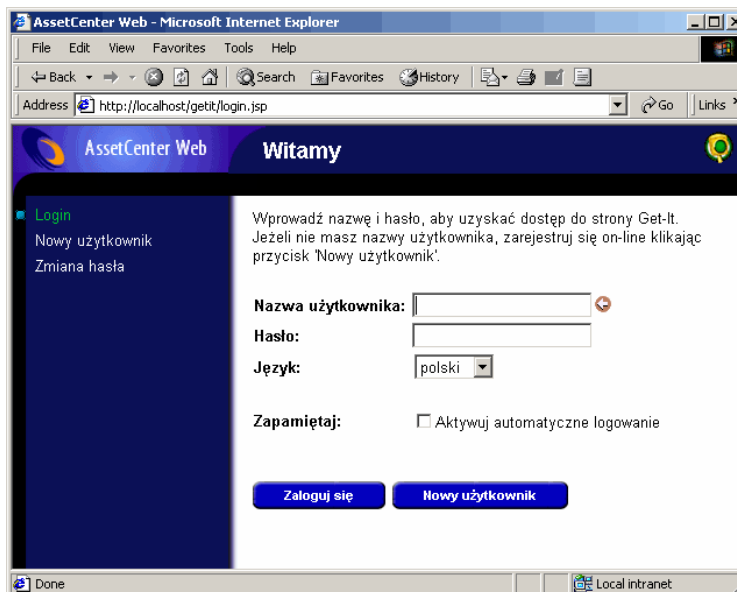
AssetCenter Web - Microsoft Internet Explorer

File Edit View Favorites Tools Help

Back Search Favorites History

Address http://localhost/getit/login.jsp Go Links

AssetCenter Web

Witamy

Login
Nowy użytkownik
Zmiana hasła

Wprowadź nazwę i hasło, aby uzyskać dostęp do strony Get-It. Jeżeli nie masz nazwy użytkownika, zarejestruj się on-line klikając przycisk 'Nowy użytkownik'.

Nazwa użytkownika:

Hasło:

Język: polski

Zapamiętaj: Aktywuj automatyczne logowanie

Zaloguj się Nowy użytkownik

Done Local intranet